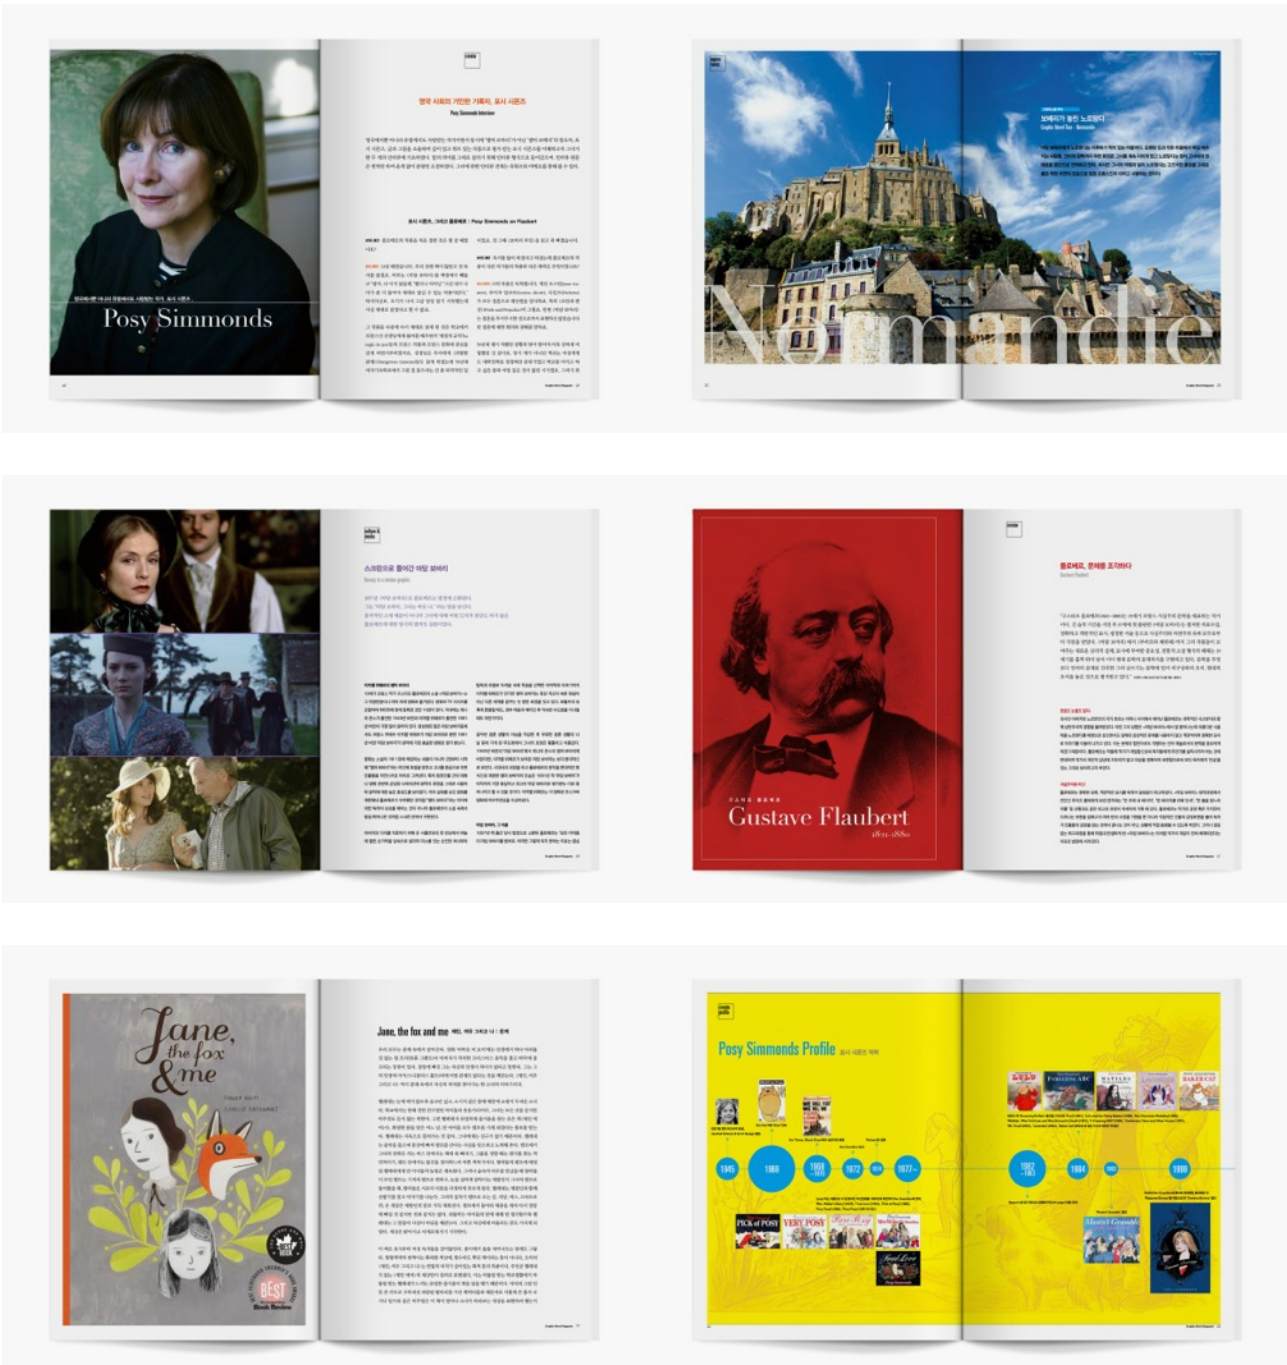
Posy Simmonds

영국 사회의 기민한 기록자, 포시 시몬즈

Posy Simmonds Interview

포시 시몬즈, 그리고 플로베르 : Posy Simmonds on Flaubert

보바리가 놀던 노르망디

Graphic Novel Tour - Normandie

Normandie

스크린으로 들어간 아망 보바리

Gustave Flaubert

1821-1880

플로베르, 문체를 조각하다

Gustave Flaubert

Jane, the fox & me

Jane, the fox and me 제인, 여우 그리고 나 | 문학

BEST Book Review

Posy Simmonds Profile 포시 시몬즈 약력

1945

1968

1969 ~1970

1972

1976

1977~

1982 ~1983

1984

1993

1999

PICK of POSY

VERY POSY

Pure Posy

True Love

Mustafa's Grenadine

BAKER CAT